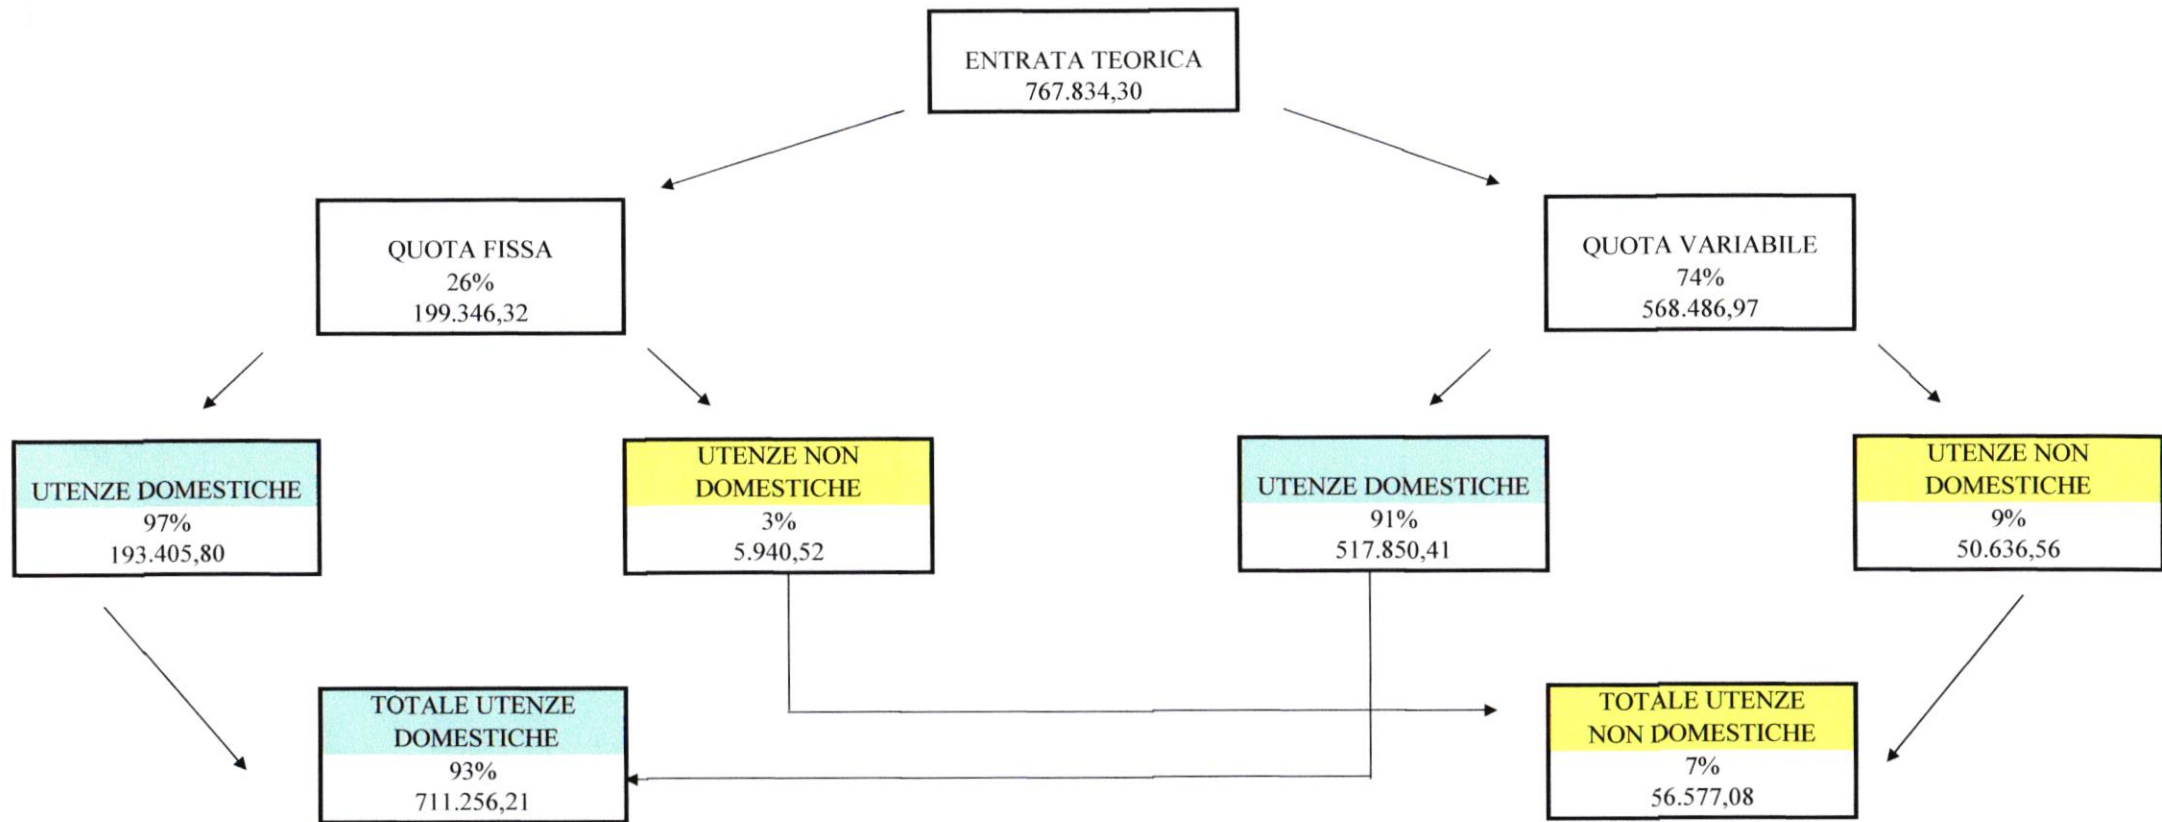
ENTRATA TEORICA
767.834,30

QUOTA FISSA
26%
199.346,32

QUOTA VARIABILE
74%
568.486,97

UTENZE DOMESTICHE
97%
193.405,80

UTENZE NON DOMESTICHE
3%
5.940,52

UTENZE DOMESTICHE
91%
517.850,41

UTENZE NON DOMESTICHE
9%
50.636,56

TOTALE UTENZE DOMESTICHE
93%
711.256,21

TOTALE UTENZE NON DOMESTICHE
7%
56.577,08